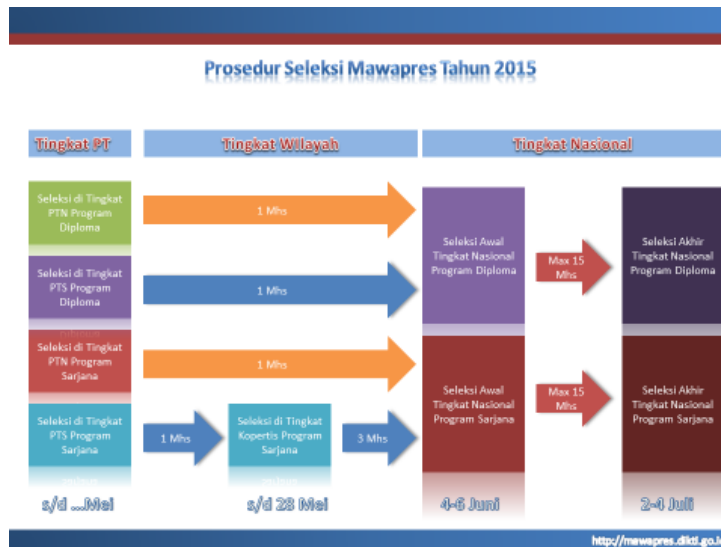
Prosedur Seleksi Mawapres Tahun 2015

Tingkat PT

Tingkat Wilayah

Tingkat Nasional

Seleksi di Tingkat PTN Program Diploma

1 Mhs

Seleksi di Tingkat PTS Program Diploma

1 Mhs

Seleksi Awal Tingkat Nasional Program Diploma

Max 15 Mhs

Seleksi Akhir Tingkat Nasional Program Diploma

Seleksi di Tingkat PTN Program Sarjana

1 Mhs

Seleksi di Tingkat PTS Program Sarjana

1 Mhs

Seleksi di Tingkat Kopertis Program Sarjana

3 Mhs

Seleksi Awal Tingkat Nasional Program Sarjana

Max 15 Mhs

Seleksi Akhir Tingkat Nasional Program Sarjana

s/d ...Mei

s/d 28 Mei

4-6 Juni

2-4 Juli

http://mawapres.dikti.go.i